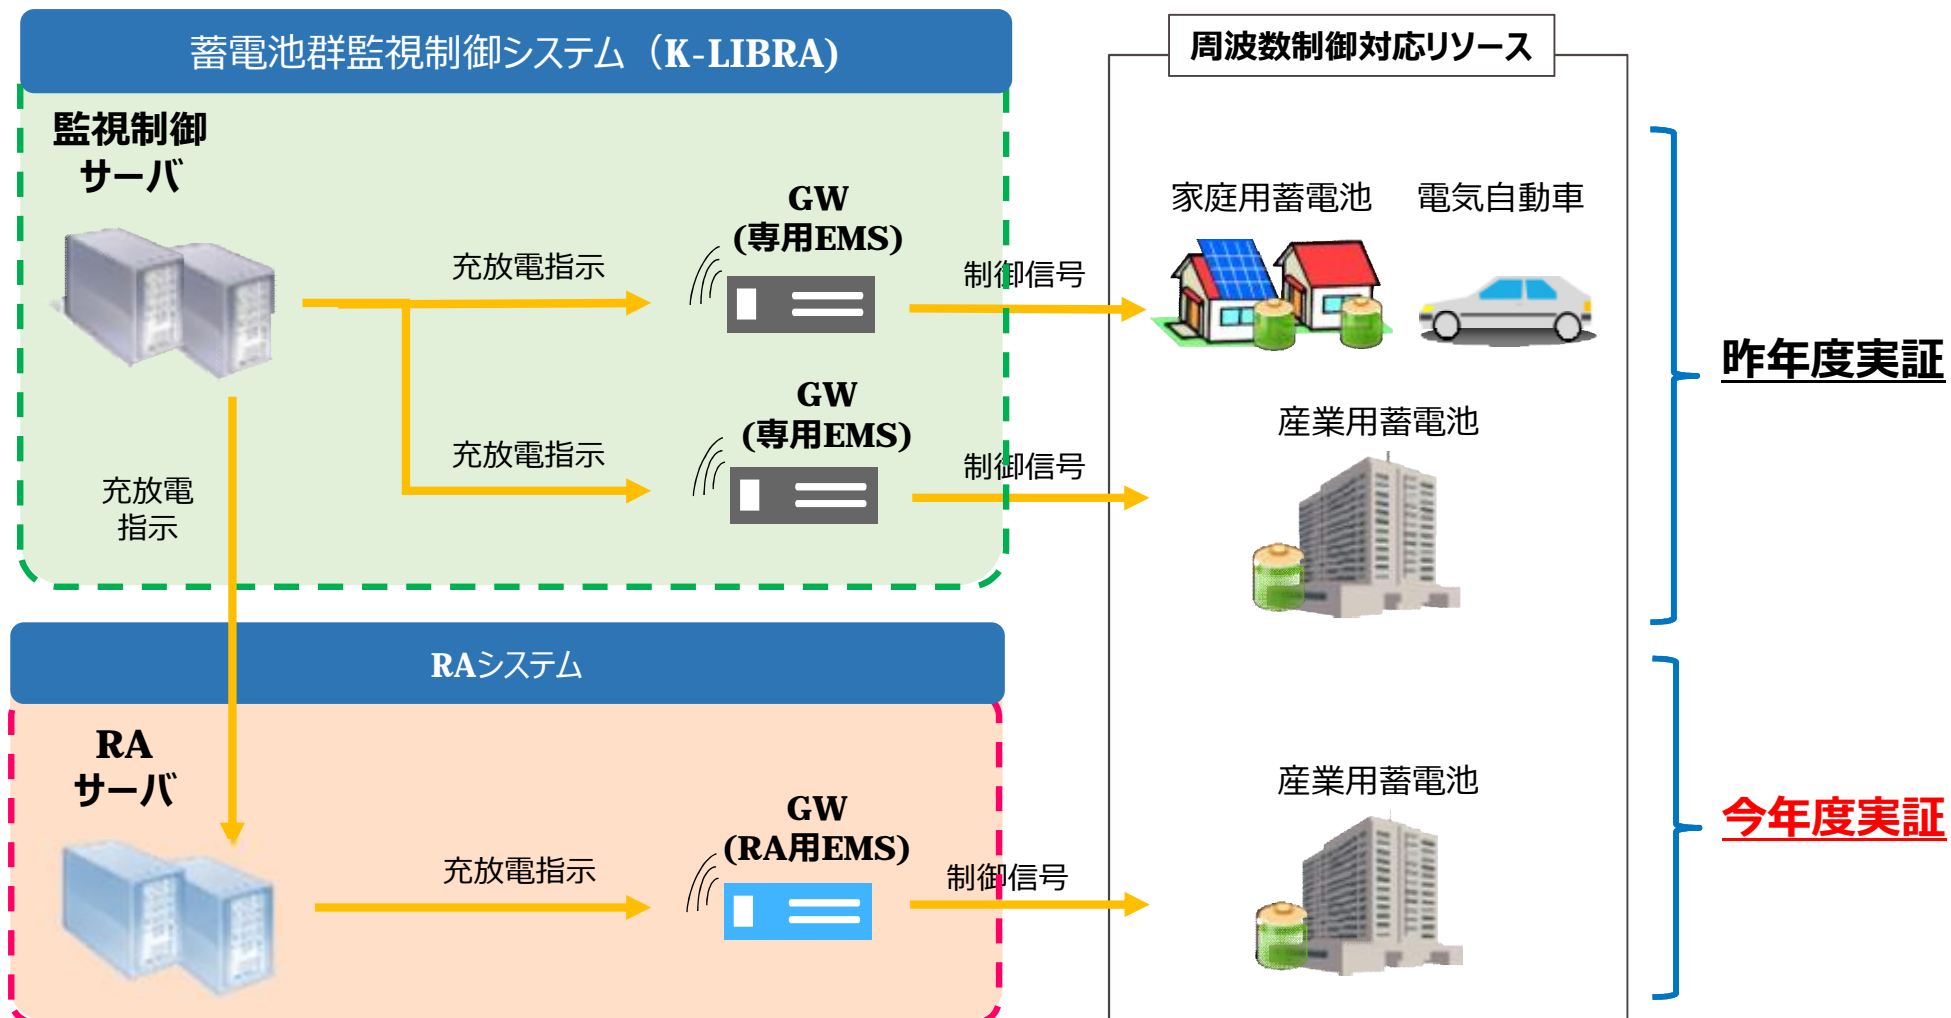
蓄電池群監視制御システム（K-LIBRA）

監視制御
サーバ

充放電指示

GW
(専用EMS)

制御信号

充放電指示

GW
(専用EMS)

制御信号

充放電
指示

RAシステム

RA
サーバ

充放電指示

GW
(RA用EMS)

制御信号

周波数制御対応リソース

家庭用蓄電池

電気自動車

産業用蓄電池

産業用蓄電池

昨年度実証

今年度実証